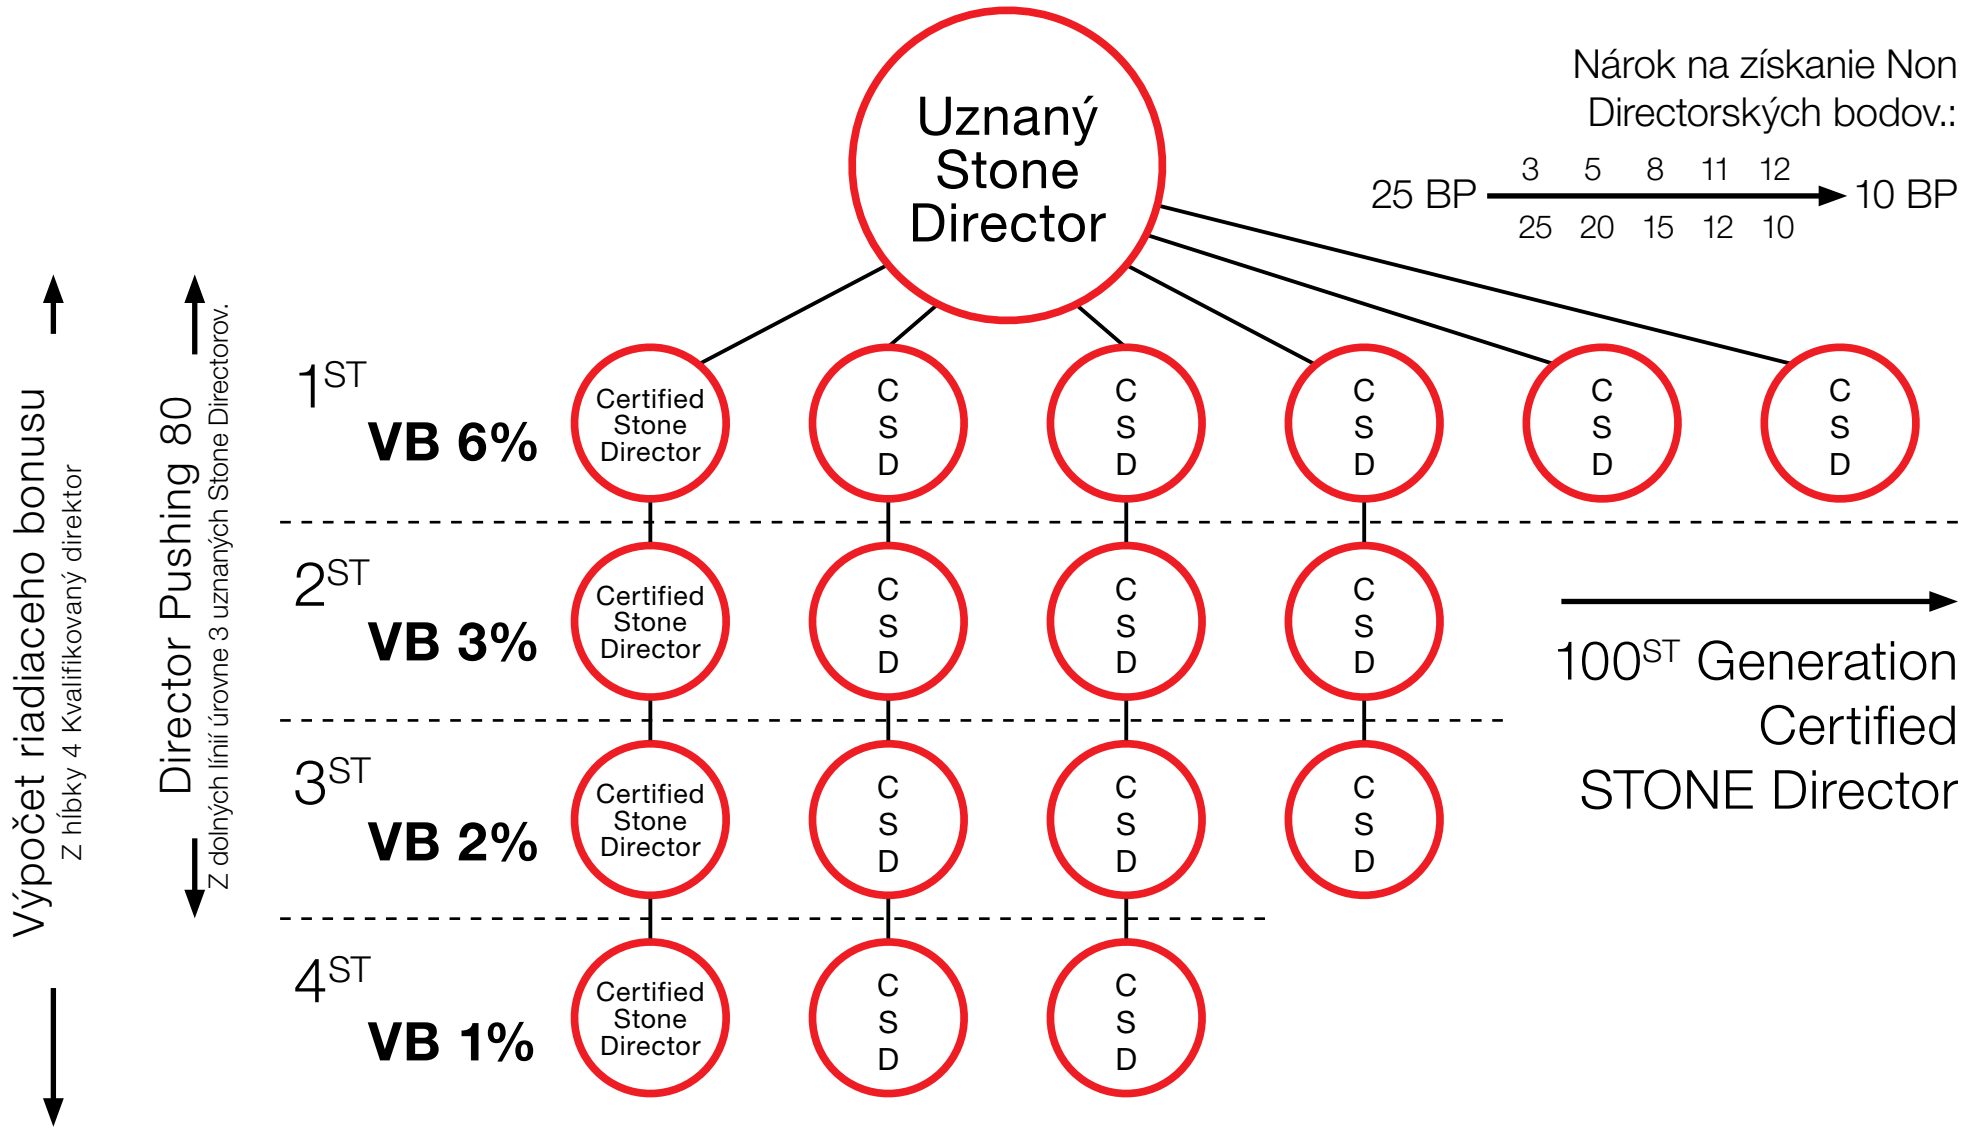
Uznaný Stone Director

Nárok na získanie Non Directorských bodov.:

| | 3 | 5 | 8 | 11 | 12 | |
|---|---|---|---|---|---|---|
| 25 BP | | | | | | 10 BP |
| | 25 | 20 | 15 | 12 | 10 | |

Výpočet riadiaceho bonusu
Z hĺbky 4 Kvalifikovaný direktor

Director Pushing 80
Z dolných línií úrovne 3 uznaných Stone Directorov.

$1^{ST}$
VB 6%

Certified Stone Director

C S D

C S D

C S D

C S D

C S D

$2^{ST}$
VB 3%

Certified Stone Director

C S D

C S D

C S D

$100^{ST}$ Generation Certified STONE Director

$3^{ST}$
VB 2%

Certified Stone Director

C S D

C S D

C S D

$4^{ST}$
VB 1%

Certified Stone Director

C S D

C S D